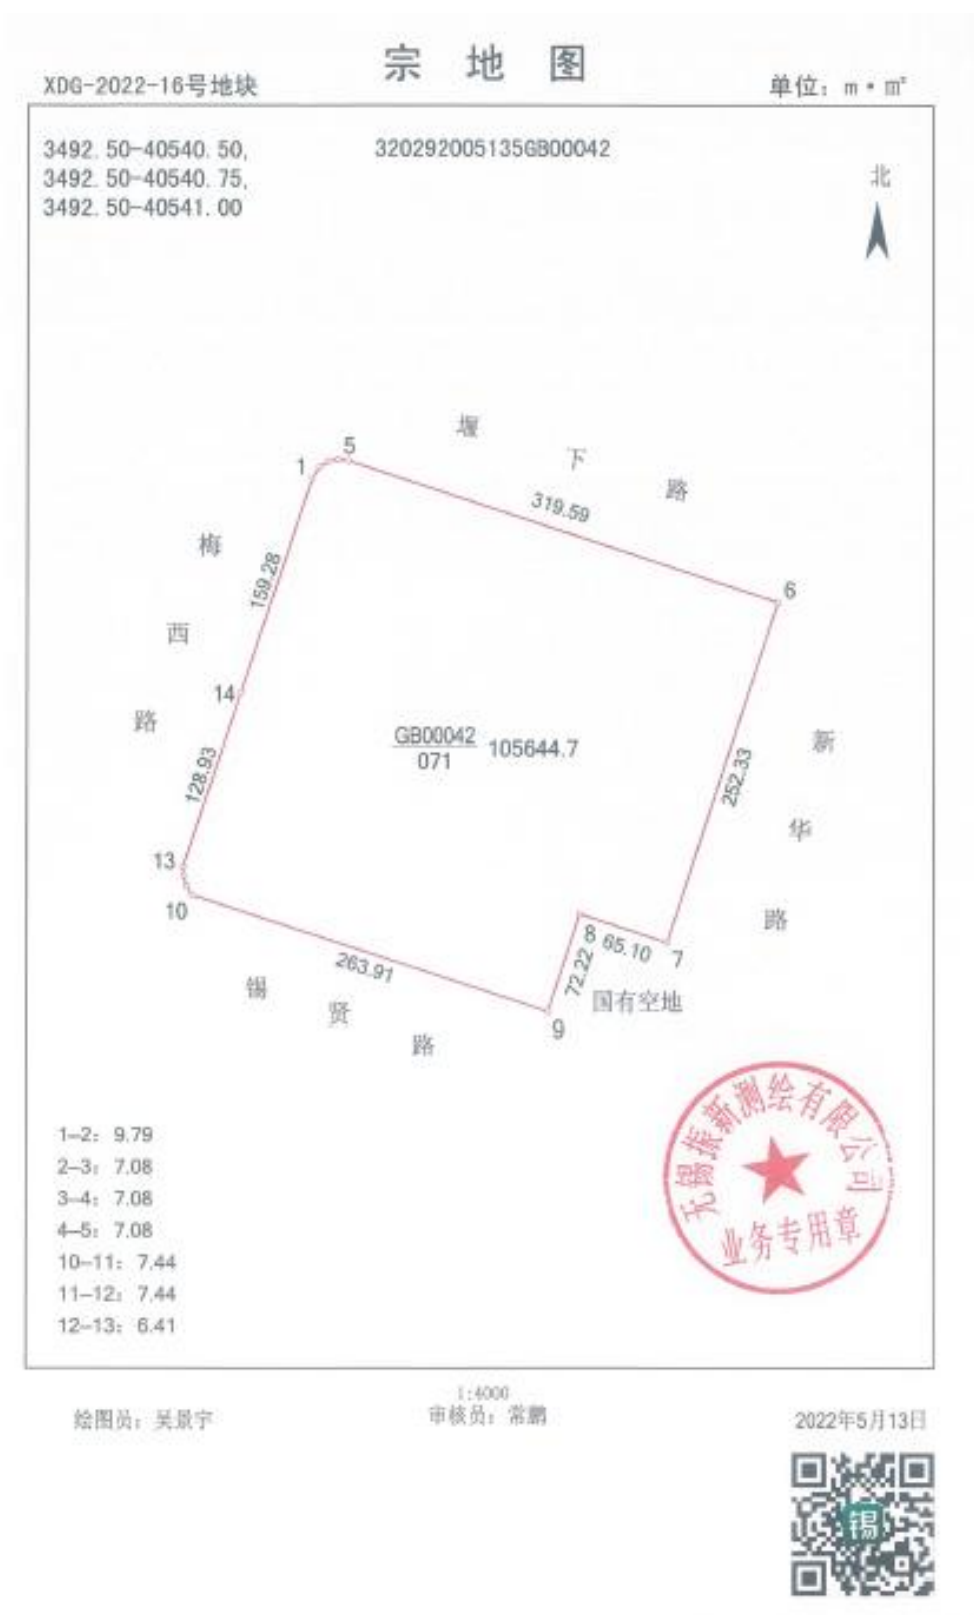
宗 地 图

XDG-2022-16号地块

单位：m・m²

3492.50-40540.50,
3492.50-40540.75,
3492.50-40541.00

320292005135GB00042

北

堰 下 路

1

5

319.59

6

梅 西 路

159.28

14

128.93

13

10

$\frac{GB00042}{071}$ 105644.7

252.33

新 华 路

8

65.10

7

72.22

9

263.91

锡 贤 路

国有空地

1-2：9.79
2-3：7.08
3-4：7.08
4-5：7.08
10-11：7.44
11-12：7.44
12-13：6.41

无锡振新测绘有限公司
业务专用章

1:4000

绘图员：吴景宇

审核员：常鹏

2022年5月13日

锡